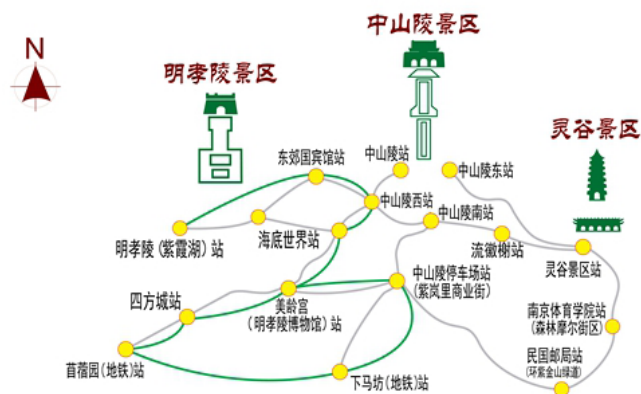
N

明孝陵景区

中山陵景区

灵谷景区

中山陵站

中山陵东站

东郊国宾馆站

中山陵西站

中山陵南站

明孝陵（紫霞湖）站

海底世界站

流徽榭站

灵谷景区站

中山陵停车场站
（紫泥里商业街）

四方城站

美龄宫
（明孝陵博物馆）站

南京体育学院站
（森林摩尔街区）

民国邮局站
（环紫金山绿道）

苜蓿园（地铁）站

下马坊（地铁）站